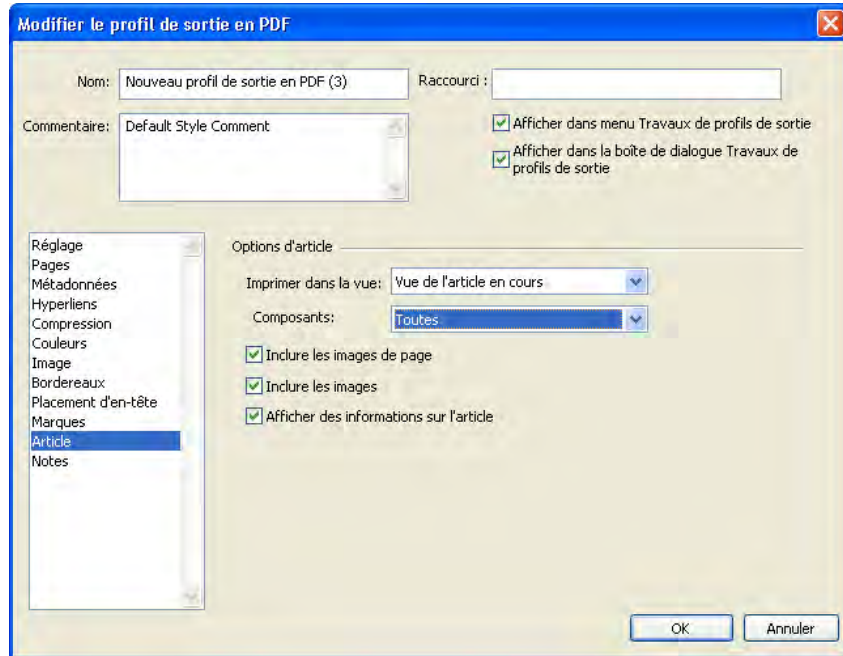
Modifier le profil de sortie en PDF

Nom: Nouveau profil de sortie en PDF (3)

Raccourci :

Commentaire: Default Style Comment

Afficher dans menu Travaux de profils de sortie

Afficher dans la boîte de dialogue Travaux de profils de sortie

Réglage
Pages
Métadonnées
Hyperliens
Compression
Couleurs
Image
Bordereaux
Placement d'en-tête
Marques
Article
Notes

Options d'article

Imprimer dans la vue: Vue de l'article en cours

Composants: Toutes

Inclure les images de page

Inclure les images

Afficher des informations sur l'article

OK

Annuler